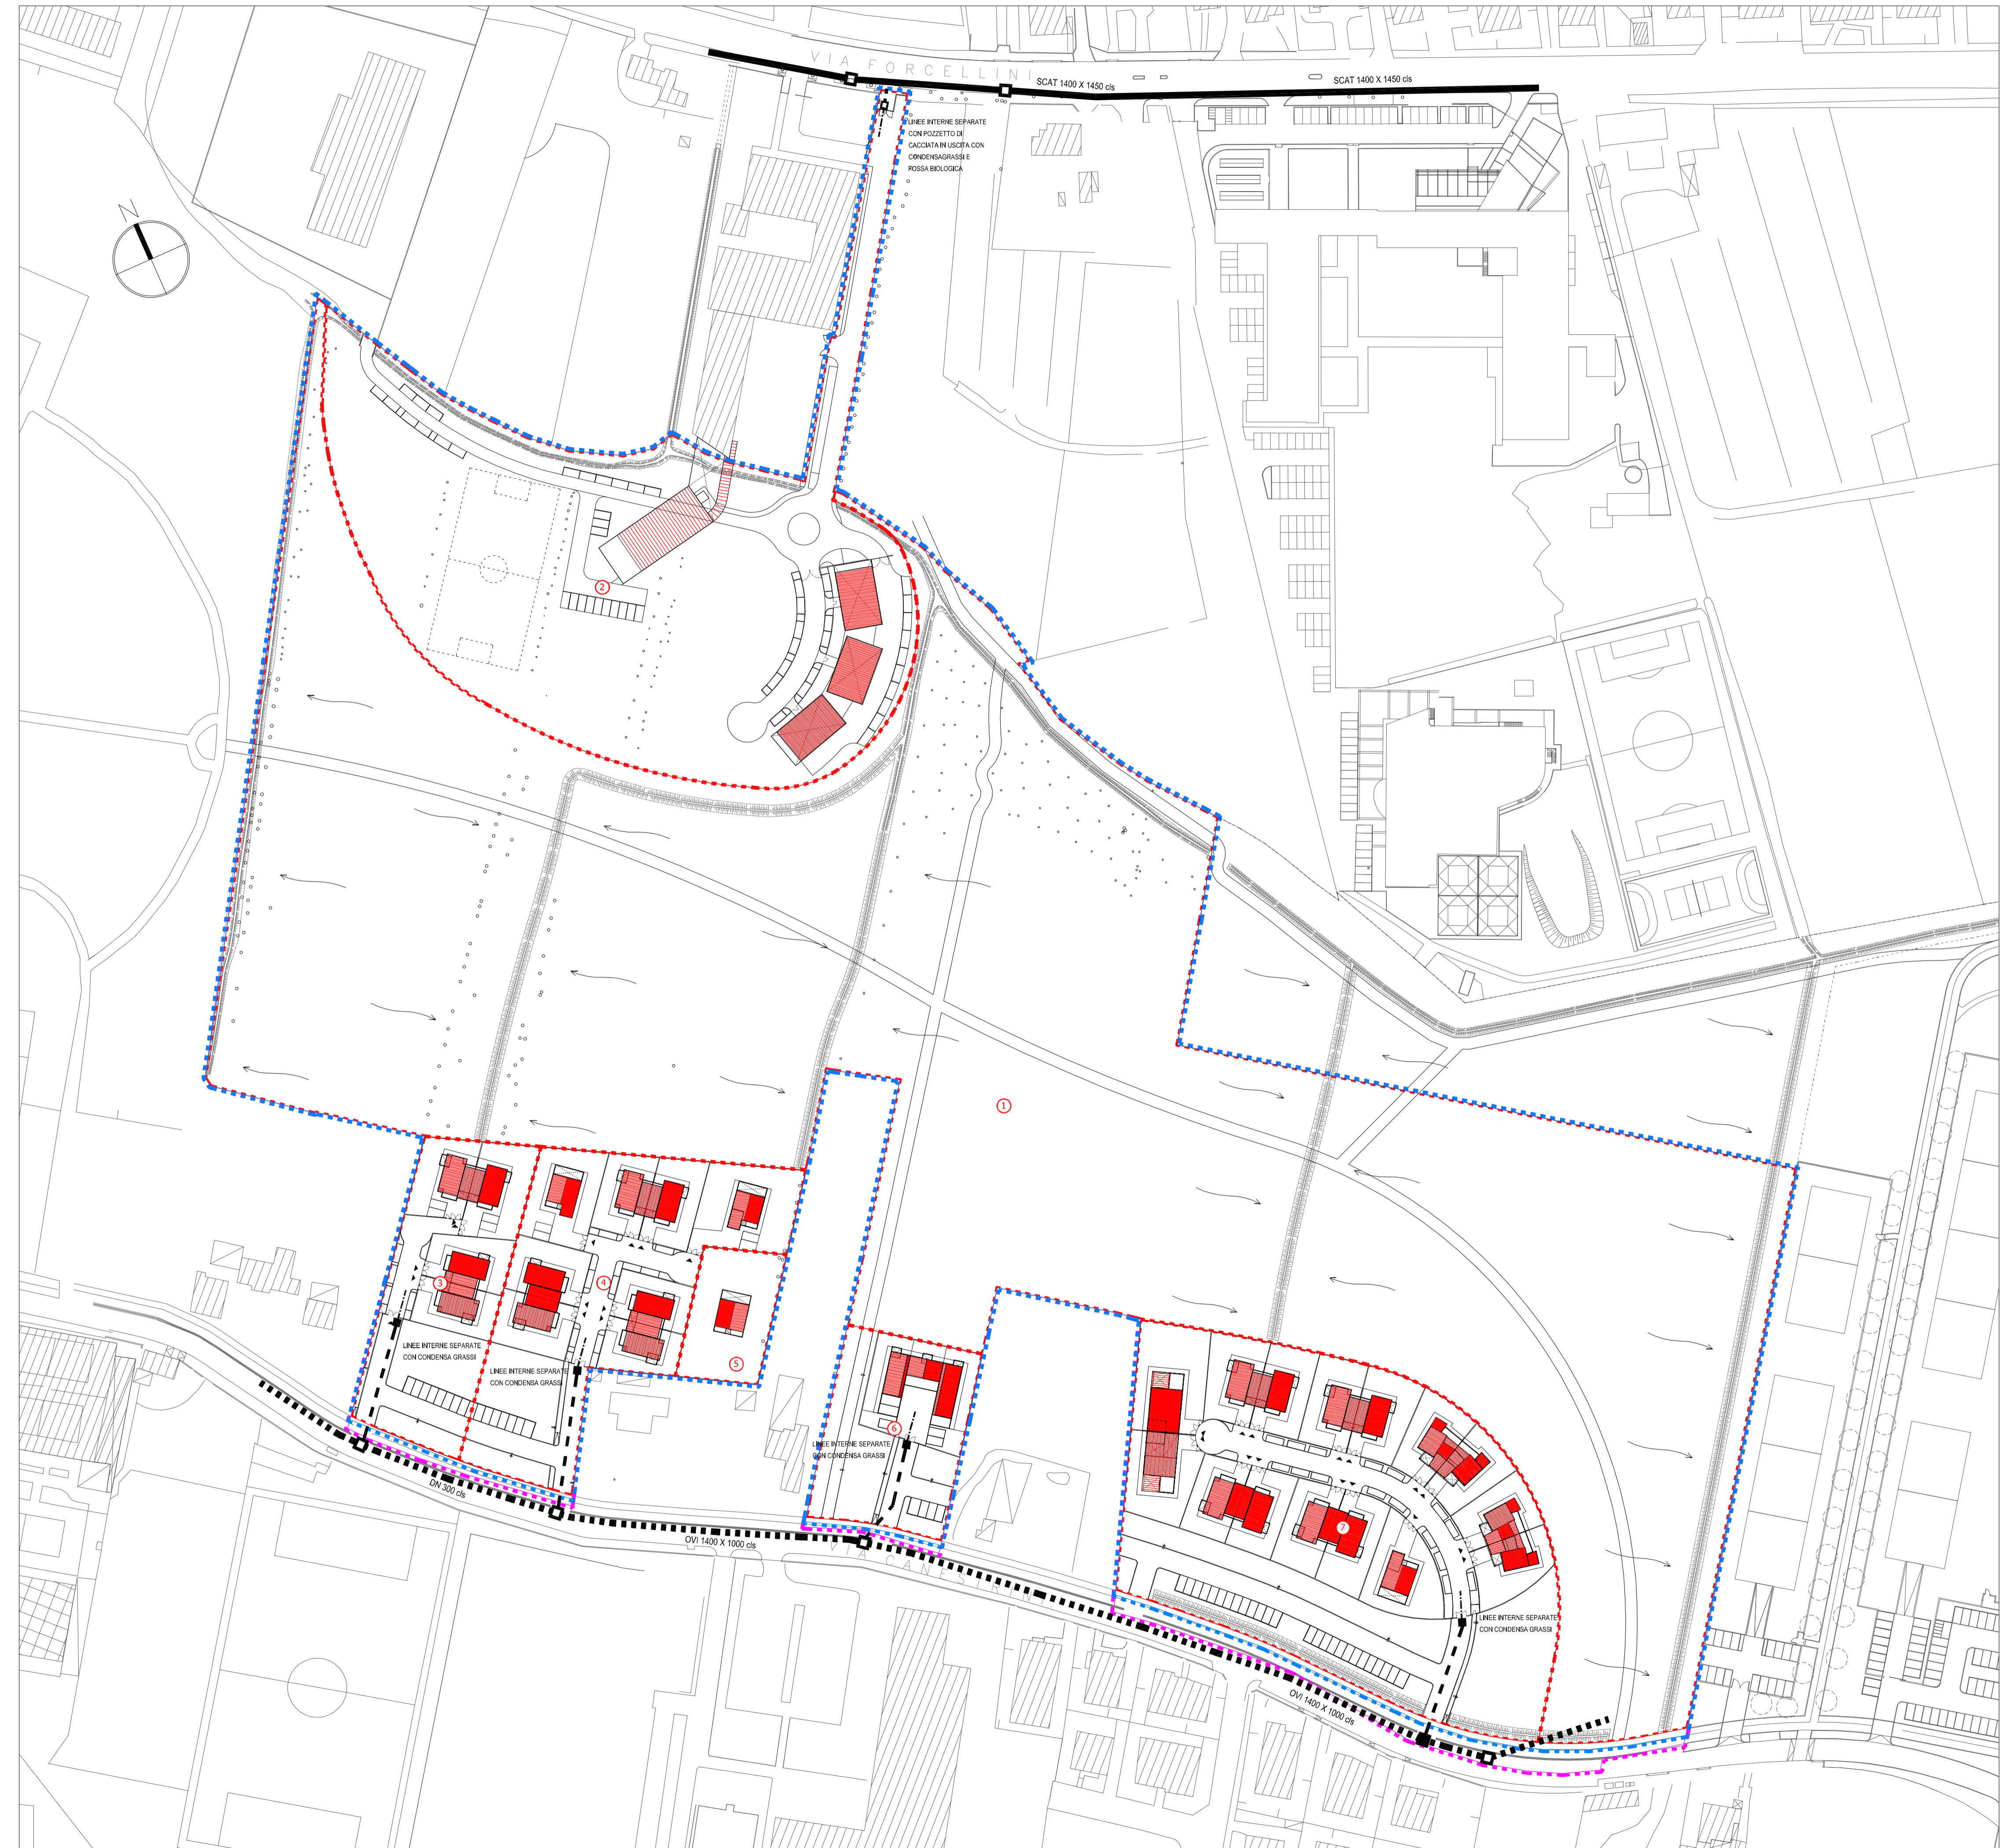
VIA FORCELLINI

SCAT 1400 X 1450 cls

SCAT 1400 X 1450 cls

LINEE INTERNE SEPARATE CON POZZETTO DI CACCIATA IN USCITA CON CONDENSAGRASSI E FOSSA BIOLOGICA

N

2

1

3

4

5

6

7

LINEE INTERNE SEPARATE CON CONDENSA GRASSI

LINEE INTERNE SEPARATE CON CONDENSA GRASSI

LINEE INTERNE SEPARATE CON CONDENSA GRASSI

LINEE INTERNE SEPARATE CON CONDENSA GRASSI

DN 300 cls

OVI 1400 X 1000 cls

VIA CANESTRINI

OVI 1400 X 1000 cls